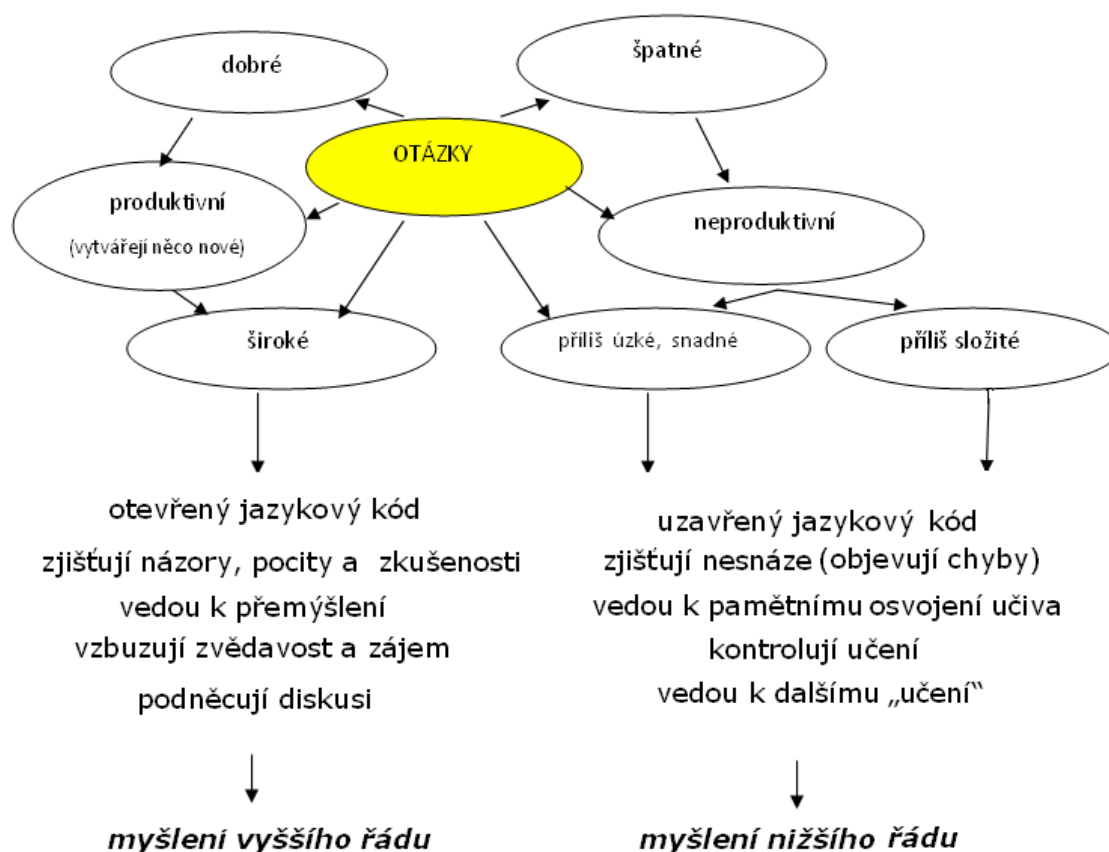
dobré

špatné

OTÁZKY

produktivní
(vytvářejí něco nové)

neproduktivní

široké

příliš úzké, snadné

příliš složité

otevřený jazykový kód
zjišťují názory, pocity a zkušenosti
vedou k přemýšlení
vzbuzují zvědavost a zájem
podněcují diskusi

*myšlení vyššího řádu*

uzavřený jazykový kód
zjišťují nesnáze (objevují chyby)
vedou k pamětnímu osvojení učiva
kontrolují učení
vedou k dalšímu „učení"

*myšlení nižšího řádu*